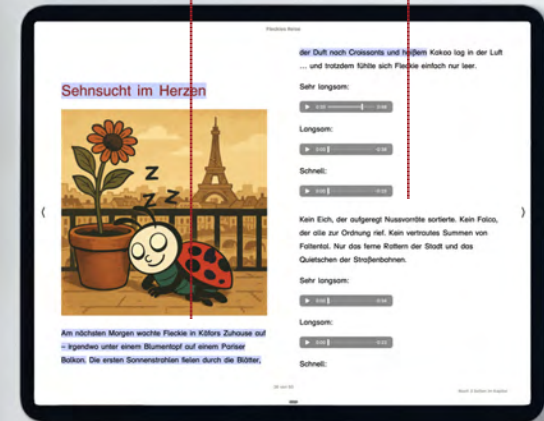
Fleckies Reise

Sehnsucht im Herzen

Am nächsten Morgen wachte Fleckie in Köfors Zuhause auf – irgendwo unter einem Blumentopf auf einem Pariser Balkon. Die ersten Sonnenstrahlen fielen durch die Blätter,

der Duft noch Croissants und heißem Kakao lag in der Luft … und trotzdem fühlte sich Fleckie einfach nur leer.

Sehr langsam:

Langsam:

Schnell:

Kein Eich, der aufgeregt Nussvorräte sortierte. Kein Falco, der alle zur Ordnung rief. Kein vertrautes Summen von Faltentol. Nur das ferne Rattern der Stadt und das Quietschen der Straßenbahnen.

Sehr langsam:

Langsam:

Schnell:

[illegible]

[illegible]